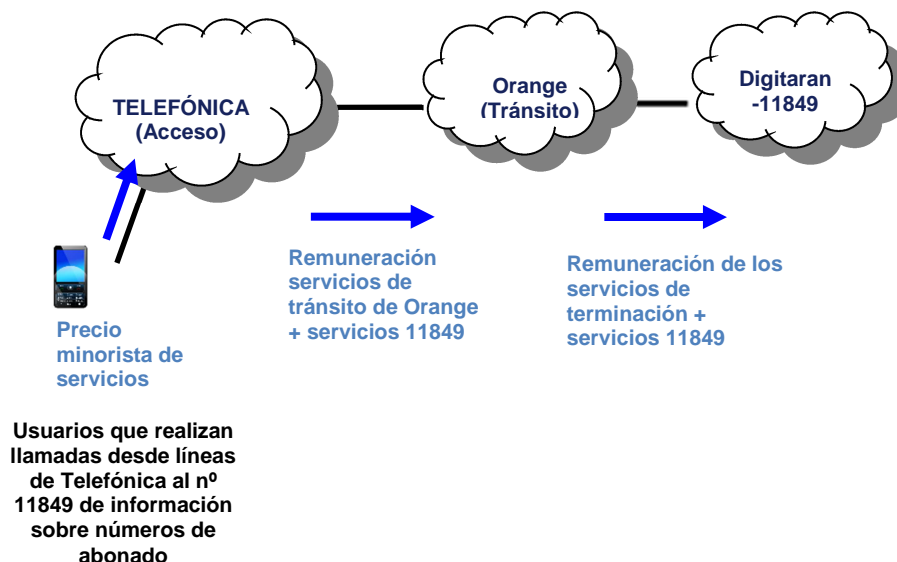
TELEFÓNICA
(Acceso)

Orange
(Tránsito)

Digitaran
-11849

Remuneración servicios de tránsito de Orange + servicios 11849

Remuneración de los servicios de terminación + servicios 11849

Precio minorista de servicios

Usuarios que realizan llamadas desde líneas de Telefónica al nº 11849 de información sobre números de abonado